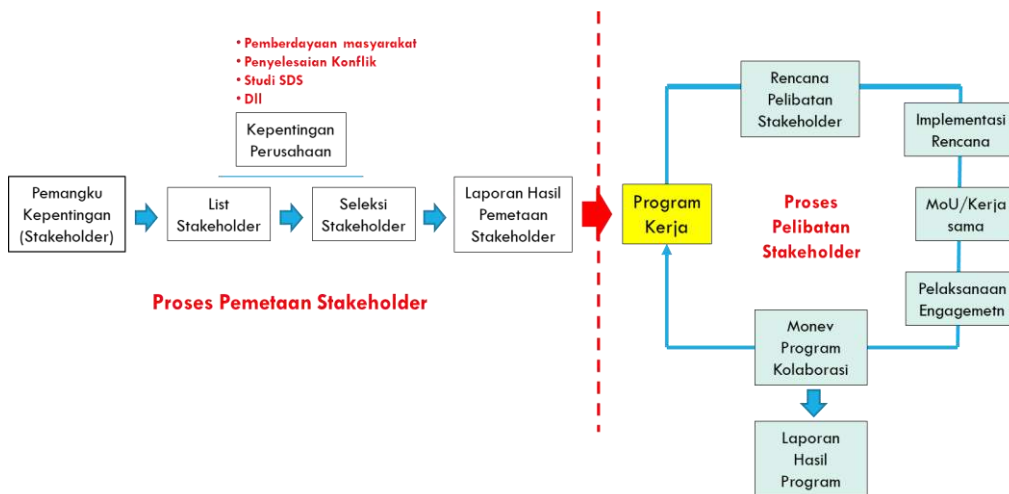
• Pemberdayaan masyarakat
• Penyelesaian Konflik
• Studi SDS
• Dll

Kepentingan Perusahaan

Pemangku Kepentingan (Stakeholder)

List Stakeholder

Seleksi Stakeholder

Laporan Hasil Pemetaan Stakeholder

Proses Pemetaan Stakeholder

Rencana Pelibatan Stakeholder

Implementasi Rencana

MoU/Kerja sama

Pelaksanaan Engagemetn

Program Kerja

Proses Pelibatan Stakeholder

Monev Program Kolaborasi

Laporan Hasil Program